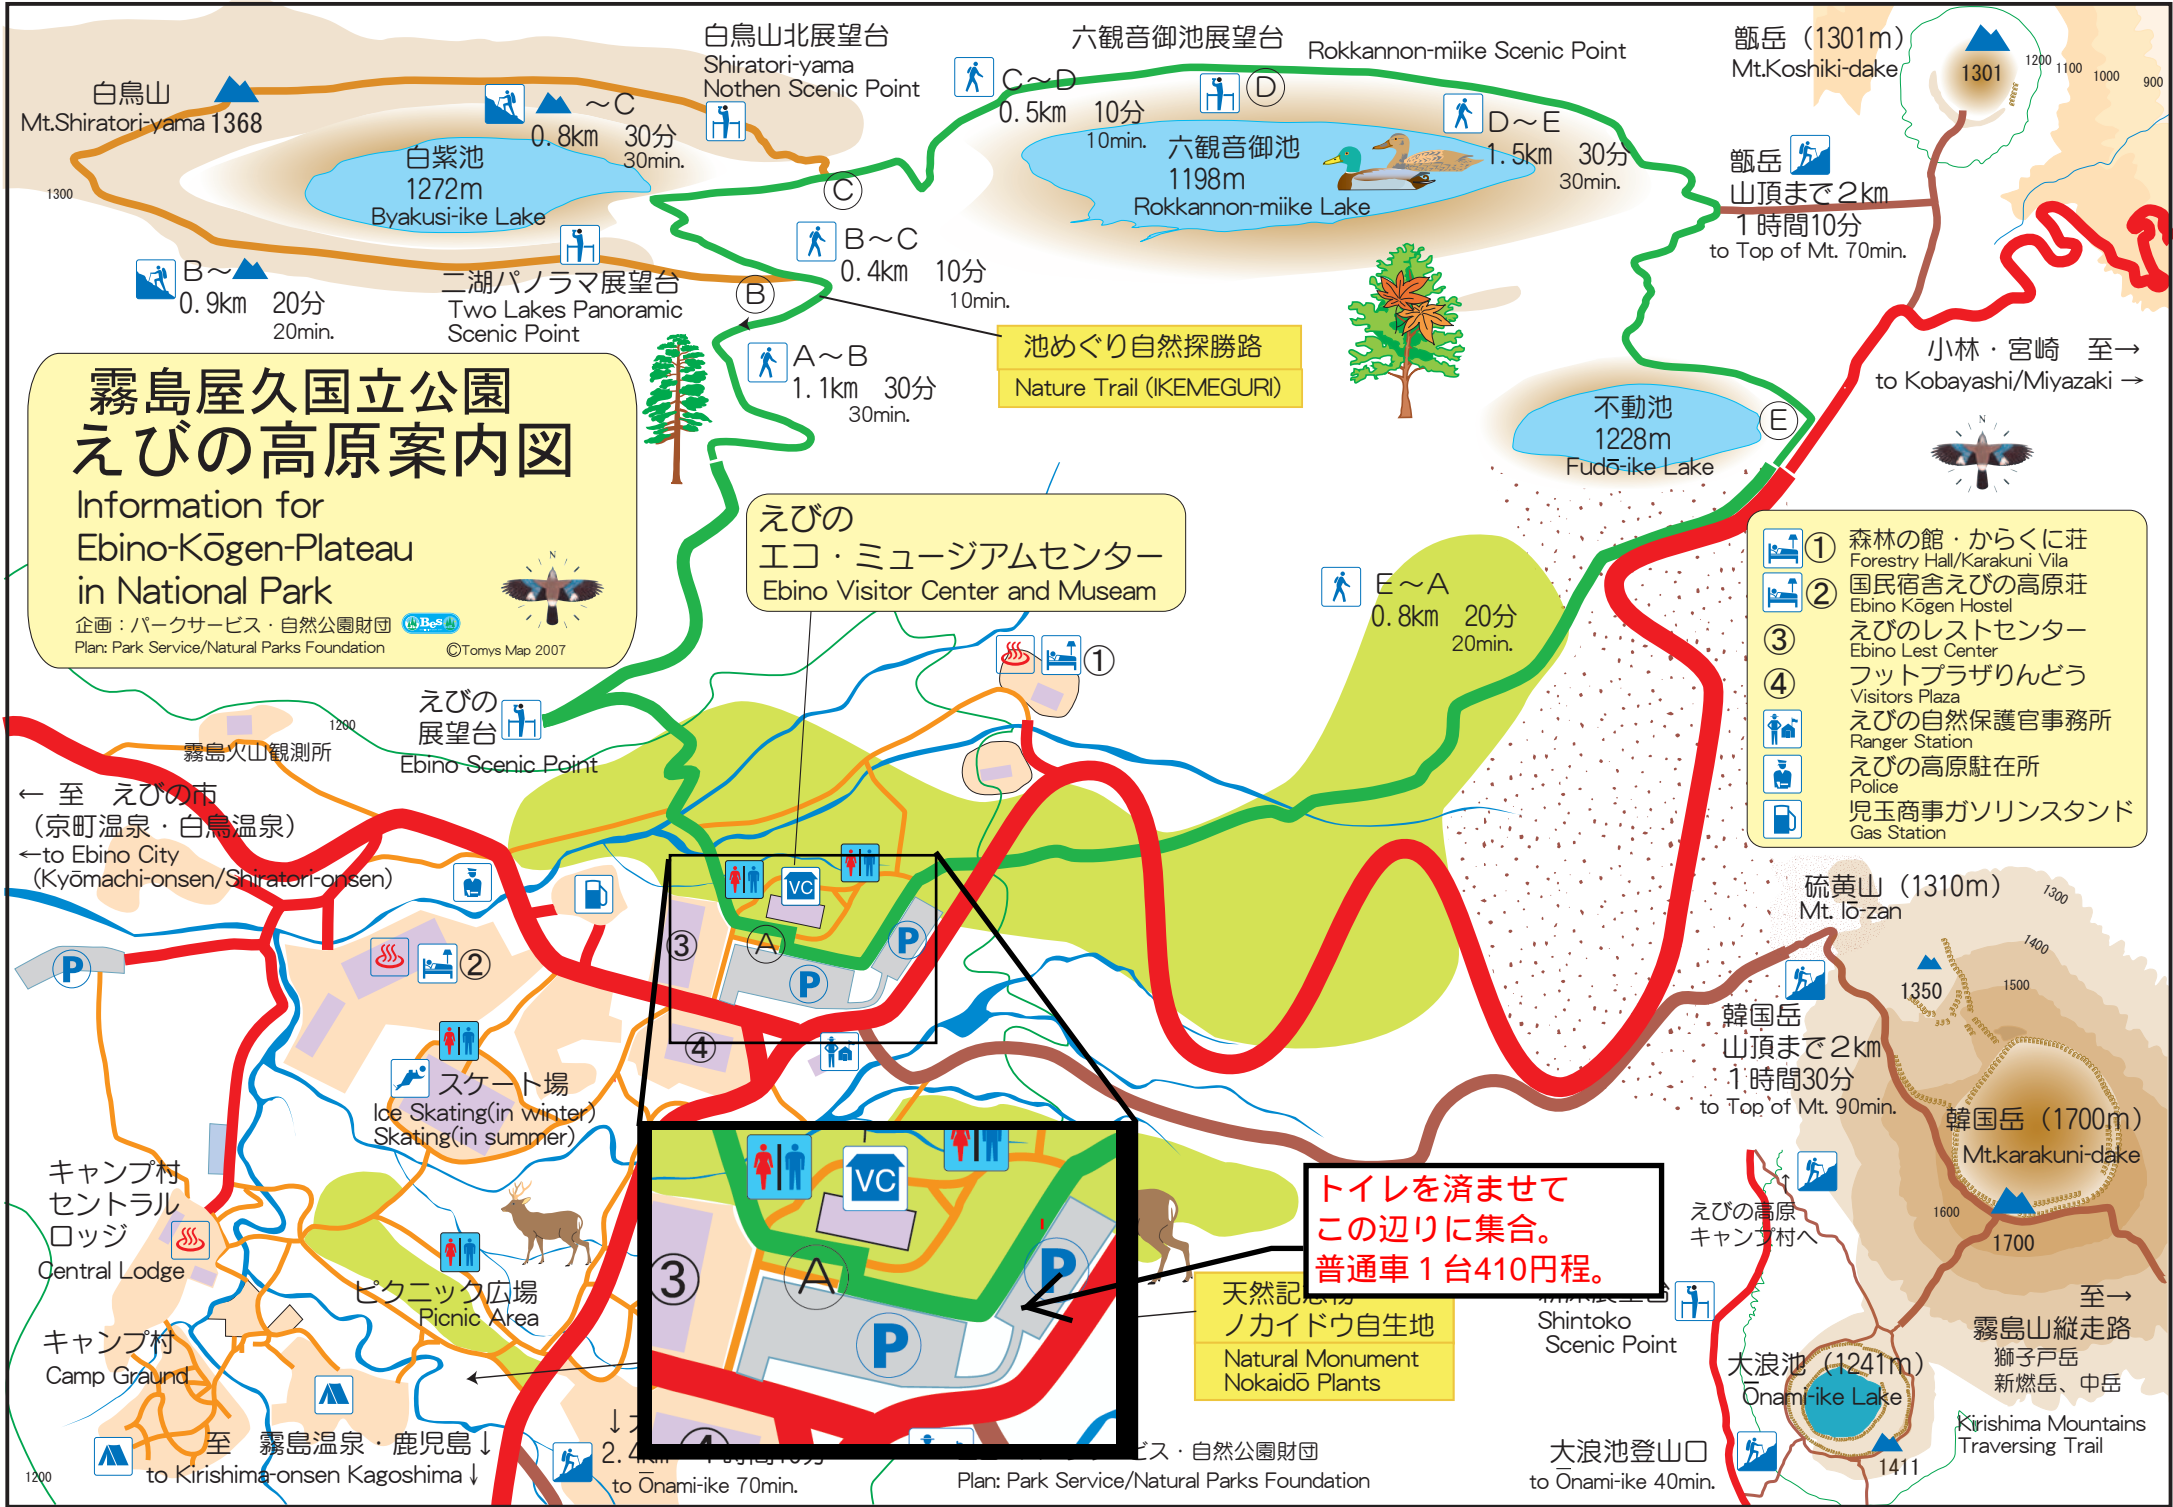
霧島屋久国立公園
えびの高原案内図
Information for
Ebino-Kōgen-Plateau
in National Park
企画：パークサービス・自然公園財団
Plan: Park Service/Natural Parks Foundation
©Tomys Map 2007

白鳥山
Mt.Shiratori-yama 1368
1300
白紫池
1272m
Byakusi-ike Lake
～C
0.8km 30分
30min.
白鳥山北展望台
Shiratori-yama
Nothen Scenic Point
C～D
0.5km 10分
10min.
六観音御池展望台
Rokkannon-miike Scenic Point
D
六観音御池
1198m
Rokkannon-miike Lake
D～E
1.5km 30分
30min.
甑岳（1301m）
Mt.Koshiki-dake
1301
1200 1100 1000 900
甑岳
山頂まで2km
1時間10分
to Top of Mt. 70min.
C
B～C
0.4km 10分
10min.
B～
0.9km 20分
20min.
二湖パノラマ展望台
Two Lakes Panoramic
Scenic Point
B
池めぐり自然探勝路
Nature Trail (IKEMEGURI)
A～B
1.1km 30分
30min.
小林・宮崎 至→
to Kobayashi/Miyazaki →
不動池
1228m
Fudō-ike Lake
E
えびの
エコ・ミュージアムセンター
Ebino Visitor Center and Museam
E～A
0.8km 20分
20min.
①
① 森林の館・からくに荘
Forestry Hall/Karakuni Vila
② 国民宿舎えびの高原荘
Ebino Kōgen Hostel
③ えびのレストセンター
Ebino Lest Center
④ フットプラザりんどう
Visitors Plaza
えびの自然保護官事務所
Ranger Station
えびの高原駐在所
Police
児玉商事ガソリンスタンド
Gas Station
えびの
展望台
Ebino Scenic Point
1200
霧島火山観測所
← 至 えびの市
（京町温泉・白鳥温泉）
←to Ebino City
（Kyōmachi-onsen/Shiratori-onsen）
P
②
VC
③
A
P
P
④
スケート場
Ice Skating(in winter)
Skating(in summer)
キャンプ村
セントラル
ロッジ
Central Lodge
ピクニック広場
Picnic Area
キャンプ村
Camp Graund
至 霧島温泉・鹿児島↓
to Kirishima-onsen Kagoshima↓
1200
2.4km
to Ōnami-ike 70min.
VC
③
A
P
P
④
トイレを済ませて
この辺りに集合。
普通車1台410円程。
天然記念物
ノカイドウ自生地
Natural Monument
Nokaidō Plants
Plan: Park Service/Natural Parks Foundation
Shintoko
Scenic Point
硫黄山（1310m）
Mt. Iō-zan
1300
1400
1350
1500
韓国岳
山頂まで2km
1時間30分
to Top of Mt. 90min.
韓国岳（1700m）
Mt.karakuni-dake
1600
1700
えびの高原
キャンプ村へ
至→
霧島山縦走路
獅子戸岳
新燃岳、中岳
Kirishima Mountains
Traversing Trail
大浪池（1241m）
Ōnami-ike Lake
1411
大浪池登山口
to Ōnami-ike 40min.